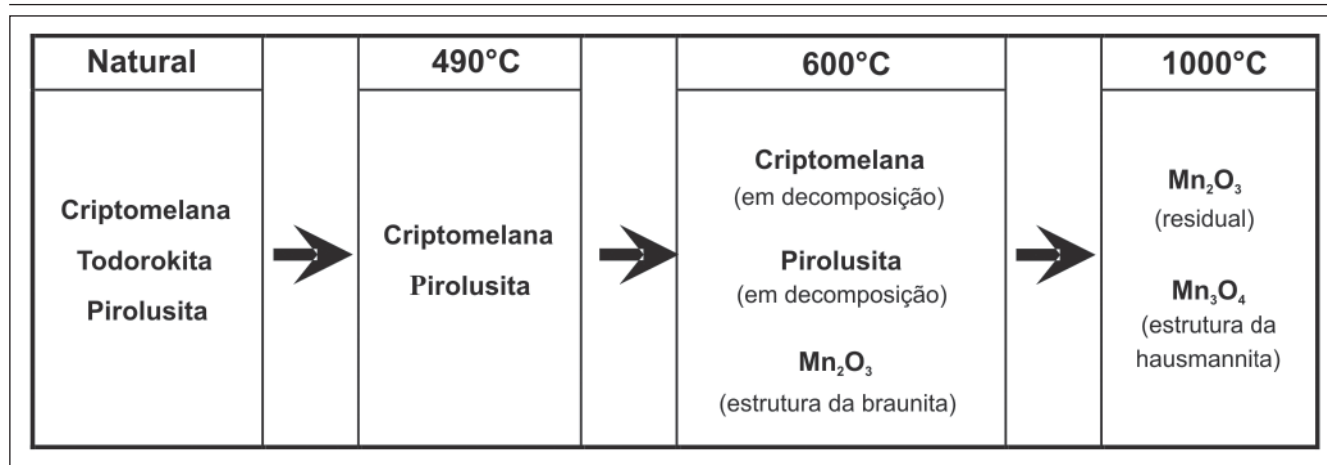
| Natural | | 490°C | | 600°C | | 1000°C |
|---|---|---|---|---|---|---|
| Criptomelana Todorokita Pirolusita | | Criptomelana Pirolusita | | Criptomelana (em decomposição) Pirolusita (em decomposição) $Mn_2O_3$ (estrutura da braunita) | | $Mn_2O_3$ (residual) $Mn_3O_4$ (estrutura da hausmannita) |